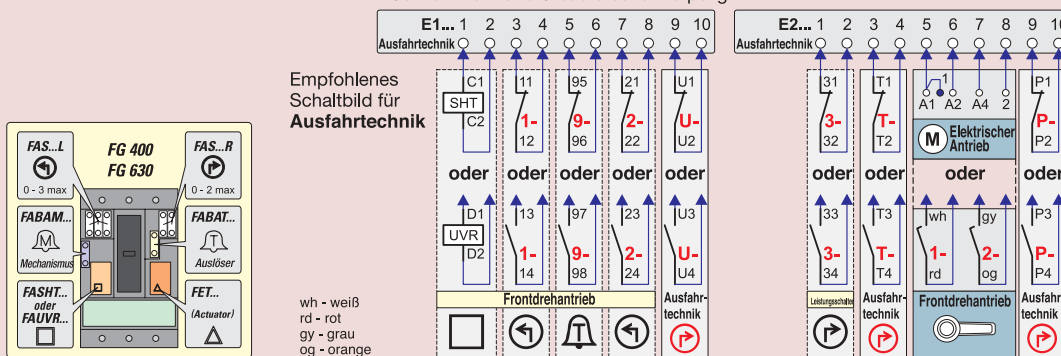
E1... 1 2 3 4 5 6 7 8 9 10
Ausfahrtechnik

E2... 1 2 3 4 5 6 7 8 9 10
Ausfahrtechnik

Empfohlenes Schaltbild für **Ausfahrtechnik**

FAS...L
0 - 3 max

FG 400
FG 630

FAS...R
0 - 2 max

FABAM...
Mechanismus

FABAT...
Auslöser

FASHT... oder FAUVR...

FET...
(Actuator)

C1
SHT
C2
oder
D1
UVR
D2

11
1-
12
oder
13
1-
14

95
9-
96
oder
97
9-
98

21
2-
22
oder
23
2-
24

U1
U-
U2
oder
U3
U-
U4

Frontdrehantrieb

Ausfahrtechnik

wh - weiß
rd - rot
gy - grau
og - orange

31
3-
32
oder
33
3-
34
Leistungsschalter

T1
T-
T2
oder
T3
T-
T4
Ausfahrtechnik

1
A1 A2 A4 2
M Elektrischer Antrieb
oder
wh
1-
rd
gy
2-
og
Frontdrehantrieb

P1
P-
P2
oder
P3
P-
P4
Ausfahrtechnik